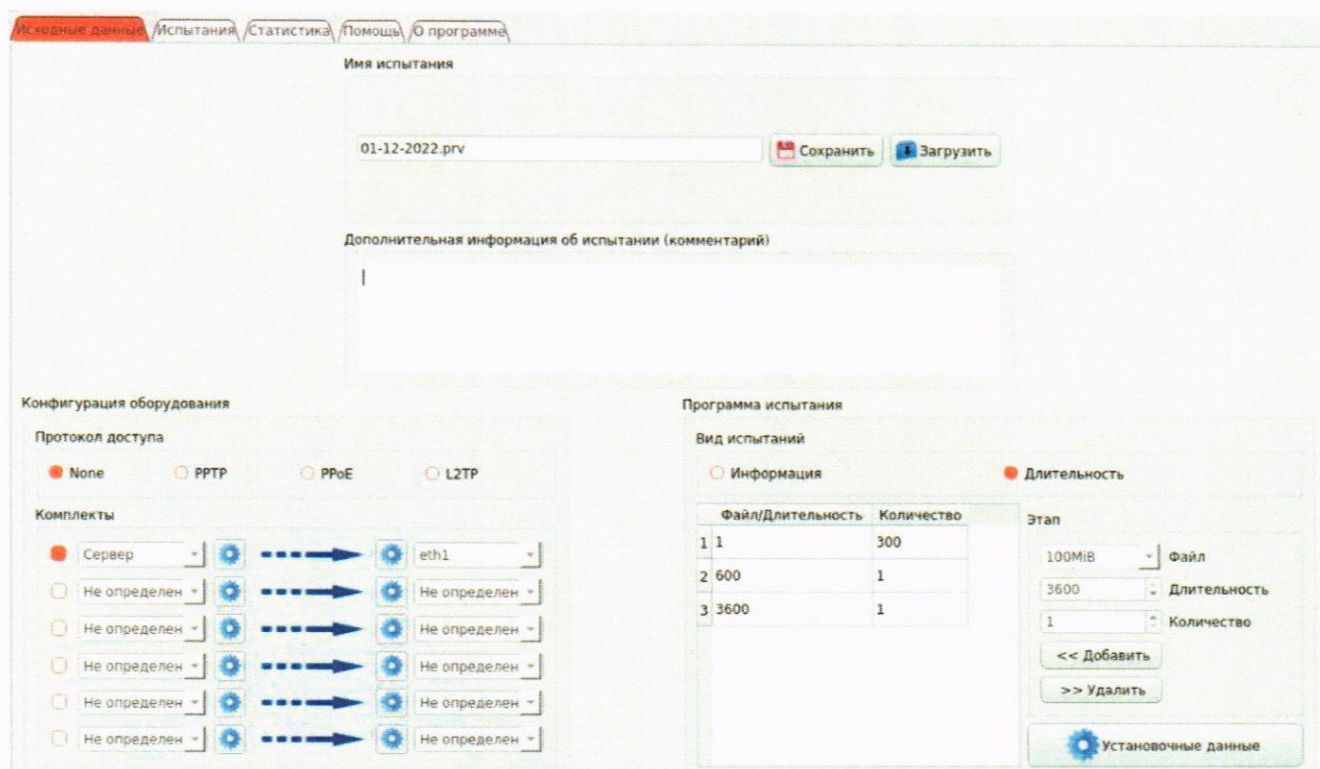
Исходные данные Испытания Статистика Помощь О программе

Имя испытания

01-12-2022.prv

Сохранить

Загрузить

Дополнительная информация об испытании (комментарий)

Конфигурация оборудования

Протокол доступа

None PPTP PPoE L2TP

Комплекты

Сервер eth1
Не определен Не определен
Не определен Не определен
Не определен Не определен
Не определен Не определен
Не определен Не определен

Программа испытания

Вид испытаний

Информация Длительность

| | Файл/Длительность | Количество |
|---|---|---|
| 1 | 1 | 300 |
| 2 | 600 | 1 |
| 3 | 3600 | 1 |

Этап

100MiB Файл

3600 Длительность

1 Количество

<< Добавить

>> Удалить

Установочные данные